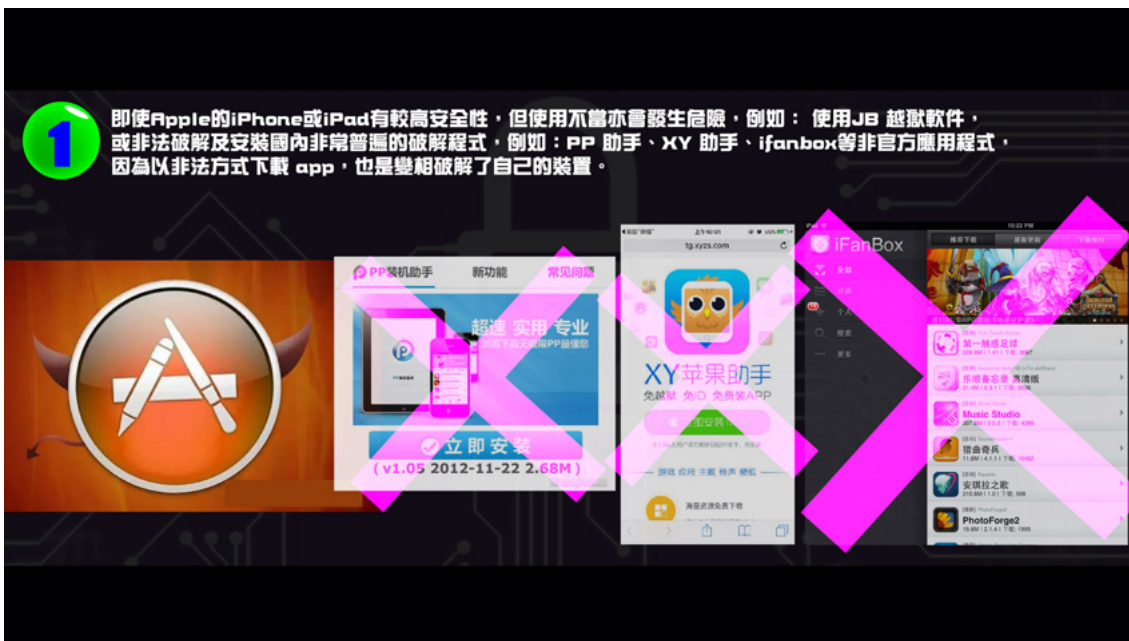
1

即使Apple的iPhone或iPad有較高安全性，但使用不當亦會發生危險，例如： 使用JB 越獄軟件，或非法破解及安裝國內非常普遍的破解程式，例如：PP 助手、XY 助手、ifanbox等非官方應用程式，因為以非法方式下載 app，也是變相破解了自己的裝置。

PP装机助手 新功能 常见问题
超速 实用 专业
立即安装
( v1.05 2012-11-22 2.68M )

tg.xyzs.com
XY苹果助手
免越狱 免ID 免费装APP
游戏 应用 手游 铃声 壁纸
海量资源免费下载

iFanBox
全部
第一触感足球
乐器备忘录 高清版
Music Studio
指曲奇兵
安琪拉之歌
PhotoForge2